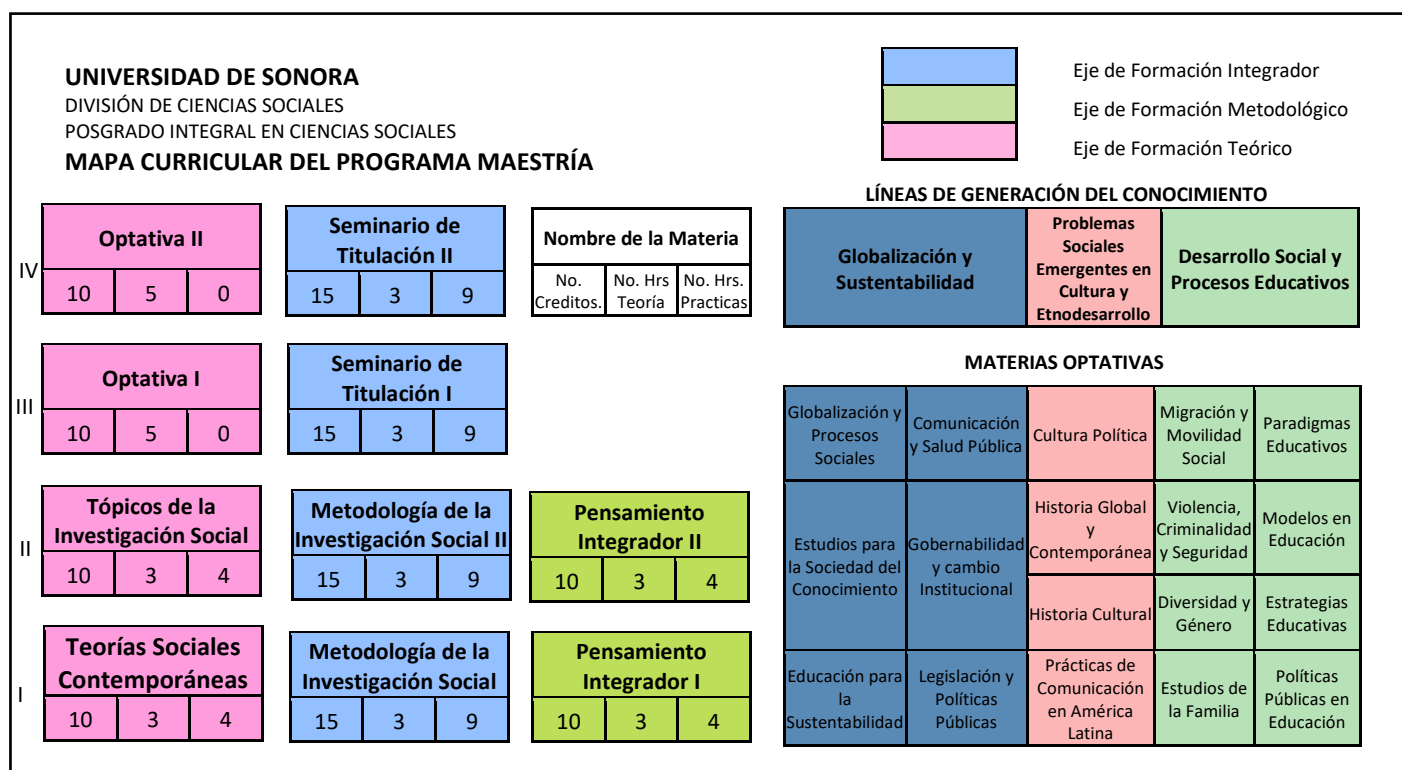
**UNIVERSIDAD DE SONORA**
DIVISIÓN DE CIENCIAS SOCIALES
POSGRADO INTEGRAL EN CIENCIAS SOCIALES
**MAPA CURRICULAR DEL PROGRAMA MAESTRÍA**

Eje de Formación Integrador
Eje de Formación Metodológico
Eje de Formación Teórico

IV

| Optativa II | | |
|---|---|---|
| 10 | 5 | 0 |

| Seminario de Titulación II | | |
|---|---|---|
| 15 | 3 | 9 |

| Nombre de la Materia | | |
|---|---|---|
| No. Creditos. | No. Hrs Teoría | No. Hrs. Practicas |

III

| Optativa I | | |
|---|---|---|
| 10 | 5 | 0 |

| Seminario de Titulación I | | |
|---|---|---|
| 15 | 3 | 9 |

II

| Tópicos de la Investigación Social | | |
|---|---|---|
| 10 | 3 | 4 |

| Metodología de la Investigación Social II | | |
|---|---|---|
| 15 | 3 | 9 |

| Pensamiento Integrador II | | |
|---|---|---|
| 10 | 3 | 4 |

I

| Teorías Sociales Contemporáneas | | |
|---|---|---|
| 10 | 3 | 4 |

| Metodología de la Investigación Social | | |
|---|---|---|
| 15 | 3 | 9 |

| Pensamiento Integrador I | | |
|---|---|---|
| 10 | 3 | 4 |

**LÍNEAS DE GENERACIÓN DEL CONOCIMIENTO**

| Globalización y Sustentabilidad | Problemas Sociales Emergentes en Cultura y Etnodesarrollo | Desarrollo Social y Procesos Educativos |
|---|---|---|

**MATERIAS OPTATIVAS**

| Globalización y Procesos Sociales | Comunicación y Salud Pública | Cultura Política | Migración y Movilidad Social | Paradigmas Educativos |
|---|---|---|---|---|
| Estudios para la Sociedad del Conocimiento | Gobernabilidad y cambio Institucional | Historia Global y Contemporánea | Violencia, Criminalidad y Seguridad | Modelos en Educación |
| | | Historia Cultural | Diversidad y Género | Estrategias Educativas |
| Educación para la Sustentabilidad | Legislación y Políticas Públicas | Prácticas de Comunicación en América Latina | Estudios de la Familia | Políticas Públicas en Educación |